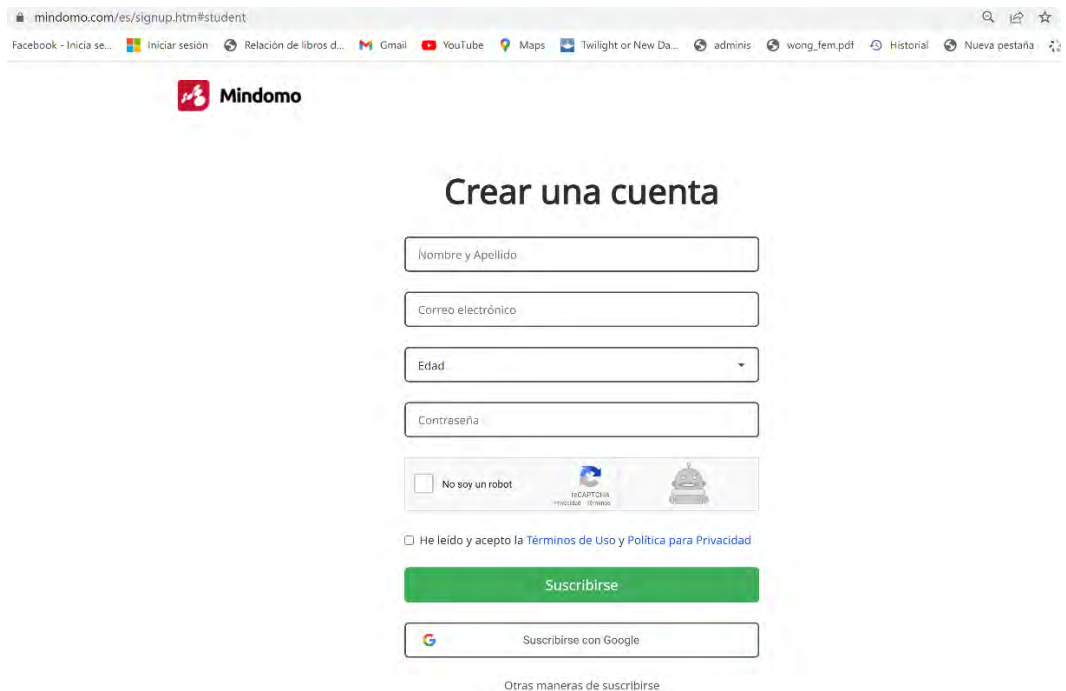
mindomo.com/es/signup.htm#student

Facebook - Inicia se... Iniciar sesión Relación de libros d... Gmail YouTube Maps Twilight or New Da... adminis wong_fem.pdf Historial Nueva pestaña

Mindomo

Crear una cuenta

Nombre y Apellido

Correo electrónico

Edad

Contraseña

No soy un robot

reCAPTCHA
Privacidad - Términos

He leído y acepto la Términos de Uso y Política para Privacidad

Suscribirse

Suscribirse con Google

Otras maneras de suscribirse